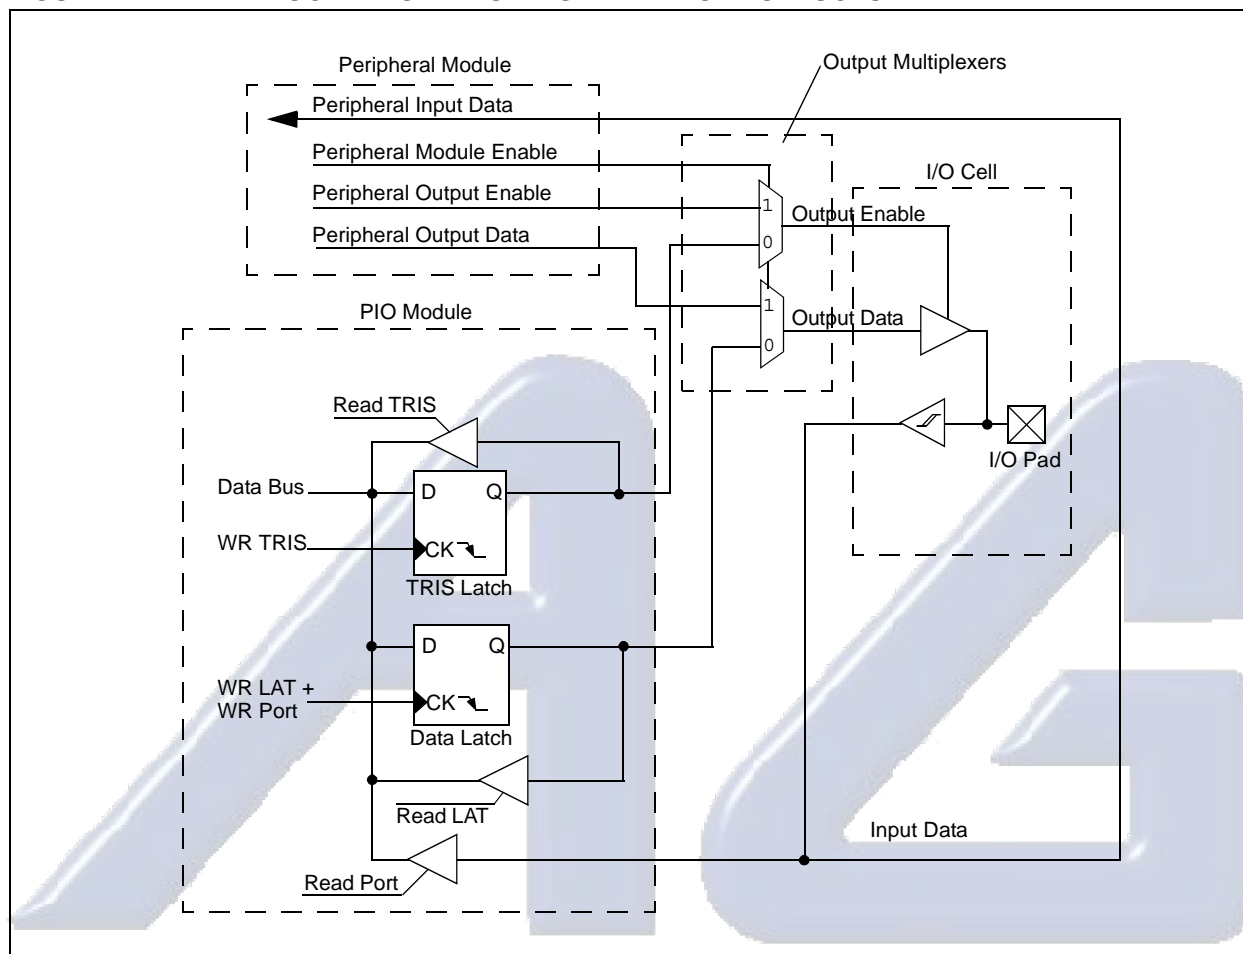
Peripheral Module
Output Multiplexers
Peripheral Input Data
Peripheral Module Enable
Peripheral Output Enable
Peripheral Output Data
I/O Cell
1
0
Output Enable
1
0
Output Data
PIO Module
Read TRIS
Data Bus
D
Q
WR TRIS
CK
TRIS Latch
I/O Pad
D
Q
WR LAT +
WR Port
CK
Data Latch
Read LAT
Input Data
Read Port